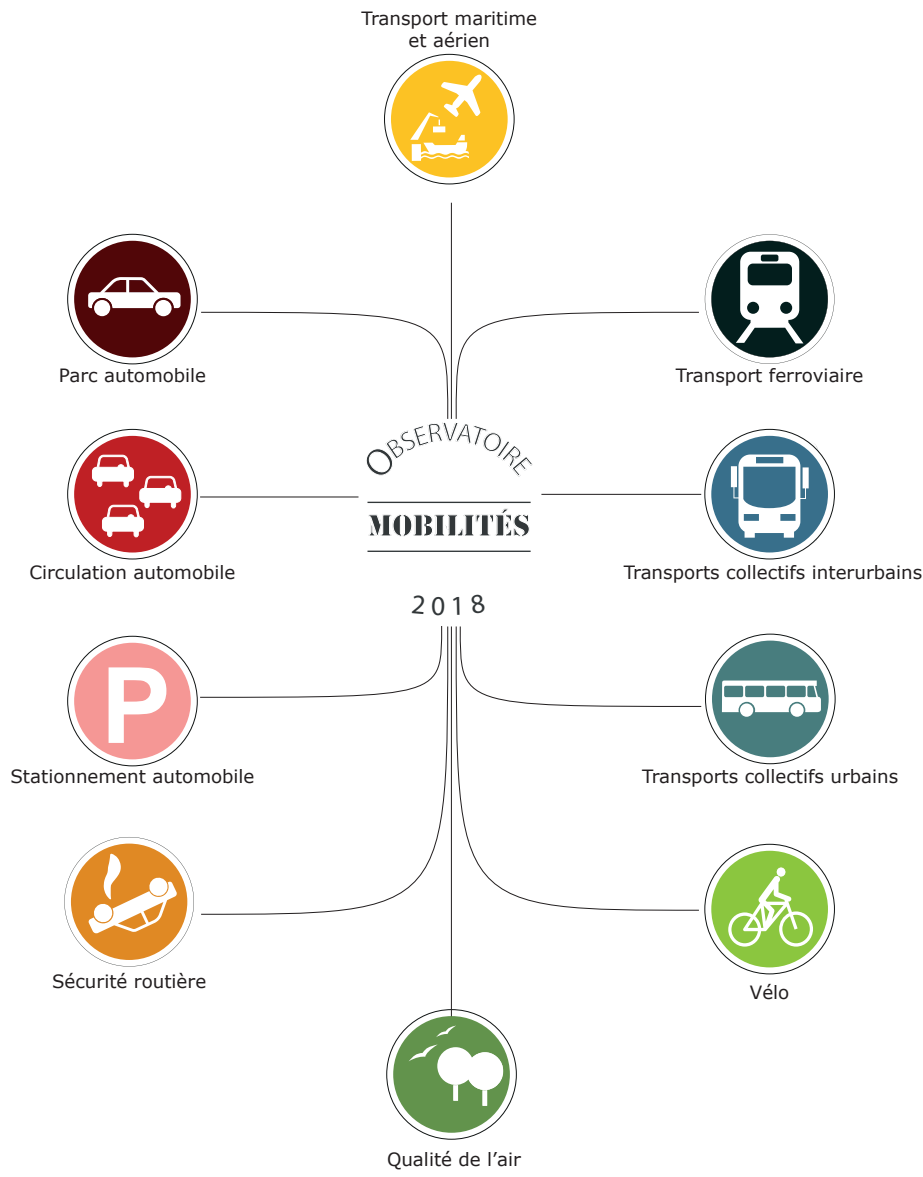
Transport maritime et aérien

Parc automobile

Transport ferroviaire

OBSERVATOIRE

MOBILITÉS

2018

Circulation automobile

Transports collectifs interurbains

P

Stationnement automobile

Transports collectifs urbains

Sécurité routière

Vélo

Qualité de l'air